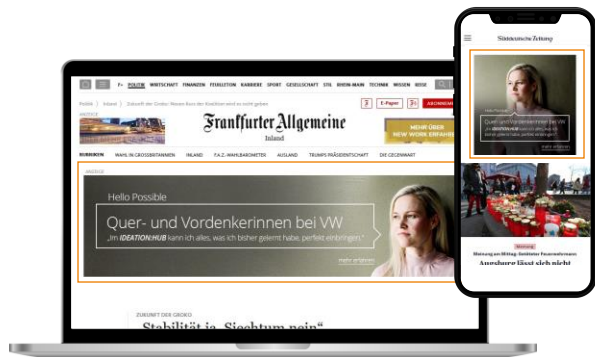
F+ POLITIK WIRTSCHAFT FINANZEN FEUILLETON KARRIERE SPORT GESELLSCHAFT STIL RHEIN-MAIN TECHNIK WISSEN REISE

Politik | Inland | Zukunft der Groko: Neuen Boss der Koalition wird es nicht geben

E-Paper ABONNIEREN

ANZEIGE

Frankfurter Allgemeine
Inland

MEHR ÜBER NEW WORK ERFAHREN

RUBRIKEN WAHL IN GROSSBRITANNIEN INLAND F.A.Z.-WAHLBAROMETER AUSLAND TRUMPS PRÄSIDENTSCHAFT DIE GEGENWART

ANZEIGE

Hello Possible

Quer- und Vordenkerinnen bei VW

„Im IDEATION:HUB kann ich alles, was ich bisher gelernt habe, perfekt einbringen."

mehr erfahren

ZUKUNFT DER GROKO

„Stabilität ja, Siechtum nein"

Süddeutsche Zeitung

Hello Possible

Quer- und Vordenkerinnen bei VW

„Im IDEATION:HUB kann ich alles, was ich bisher gelernt habe, perfekt einbringen."

mehr erfahren

Meldung

Meinung am Mittag: Geklärter Fassadenmann

Ansbach lässt sich nicht